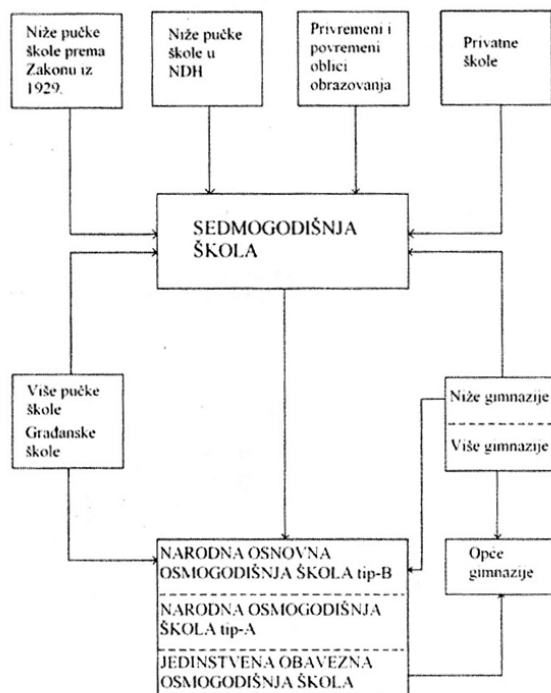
Niže pučke škole prema Zakonu iz 1929.

Niže pučke škole u NDH

Privremeni i povremeni oblici obrazovanja

Privatne škole

SEDMOGODIŠNJA ŠKOLA

Više pučke škole

Građanske škole

Niže gimnazije

Više gimnazije

Opće gimnazije

NARODNA OSNOVNA OSMOGODIŠNJA ŠKOLA tip-B

NARODNA OSMOGODIŠNJA ŠKOLA tip-A

JEDINSTVENA OBAVEZNA OSMOGODIŠNJA ŠKOLA